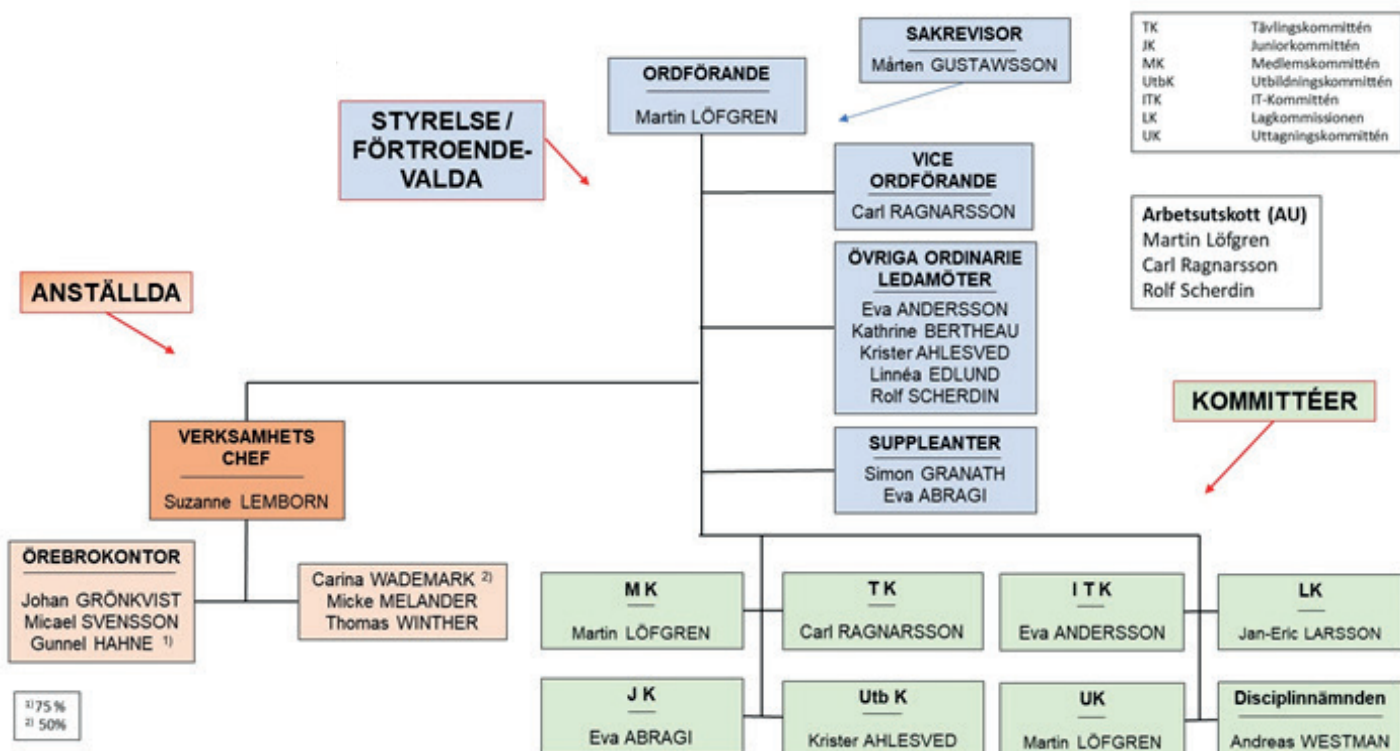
SAKREVISOR
Mårten GUSTAWSSON

ORDFÖRANDE
Martin LÖFGREN

| TK | Tävlingskommittén |
|---|---|
| JK | Juniorkommittén |
| MK | Medlemskommittén |
| UtbK | Utbildningskommittén |
| ITK | IT-Kommittén |
| LK | Lagkommissionen |
| UK | Uttagningskommittén |

STYRELSE / FÖRTROENDE-VALDA

VICE ORDFÖRANDE
Carl RAGNARSSON

Arbetsutskott (AU)
Martin Löfgren
Carl Ragnarsson
Rolf Scherdin

ÖVRIGA ORDINARIE LEDAMÖTER
Eva ANDERSSON
Kathrine BERTHEAU
Krister AHLESVED
Linnéa EDLUND
Rolf SCHERDIN

ANSTÄLLDA

KOMMITTÉER

VERKSAMHETS CHEF
Suzanne LEMBORN

SUPPLEANTER
Simon GRANATH
Eva ABRAGI

ÖREBROKONTOR
Johan GRÖNKVIST
Micael SVENSSON
Gunnel HAHNE $^{1)}$

Carina WADEMARK $^{2)}$
Micke MELANDER
Thomas WINTHER

M K
Martin LÖFGREN

T K
Carl RAGNARSSON

I T K
Eva ANDERSSON

LK
Jan-Eric LARSSON

$^{1)}$ 75 %
$^{2)}$ 50%

J K
Eva ABRAGI

Utb K
Krister AHLESVED

UK
Martin LÖFGREN

Disciplinnämnden
Andreas WESTMAN